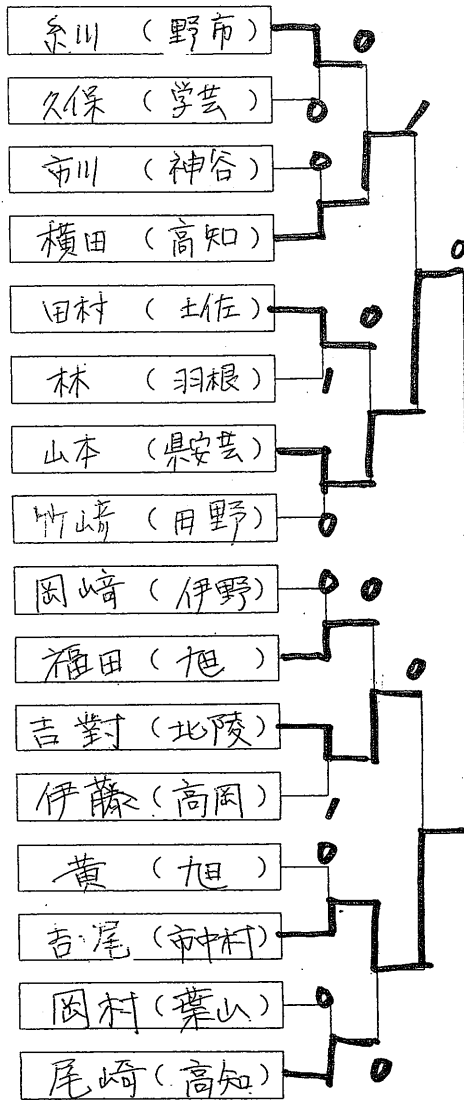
糸川（野市）
久保（学芸）
市川（神谷）
横田（高知）
田村（土佐）
林（羽根）
山本（県安芸）
竹崎（田野）
岡崎（伊野）
福田（旭）
吉村（北陵）
伊藤（高岡）
黄（旭）
吉尾（市中村）
岡村（葉山）
尾崎（高知）

0
0
1
0
0
0
1
0
0
0
0
0
1
0
0
0
0